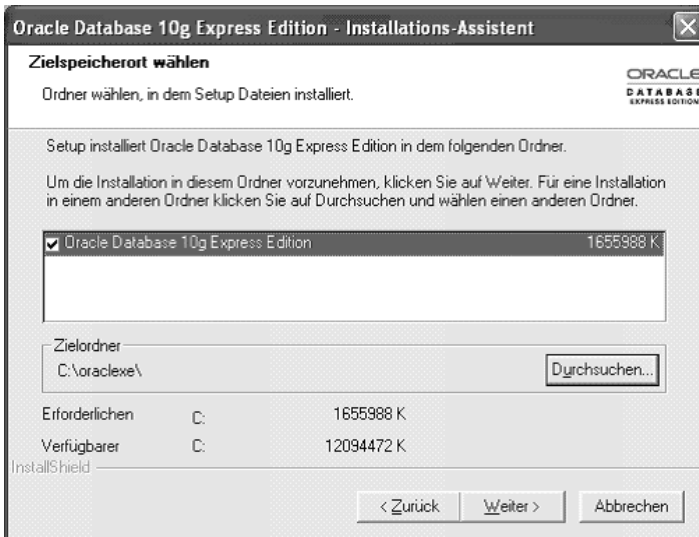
Oracle Database 10g Express Edition - Installations-Assistent

Zielspeicherort wählen

Ordner wählen, in dem Setup Dateien installiert.

ORACLE
DATABASE
EXPRESS EDITION

Setup installiert Oracle Database 10g Express Edition in dem folgenden Ordner.

Um die Installation in diesem Ordner vorzunehmen, klicken Sie auf Weiter. Für eine Installation in einem anderen Ordner klicken Sie auf Durchsuchen und wählen einen anderen Ordner.

Oracle Database 10g Express Edition 1655988 K

Zielordner
C:\oraclexe\

Durchsuchen...

Erforderlichen C: 1655988 K
Verfügbarer C: 12094472 K

InstallShield

< Zurück Weiter > Abbrechen